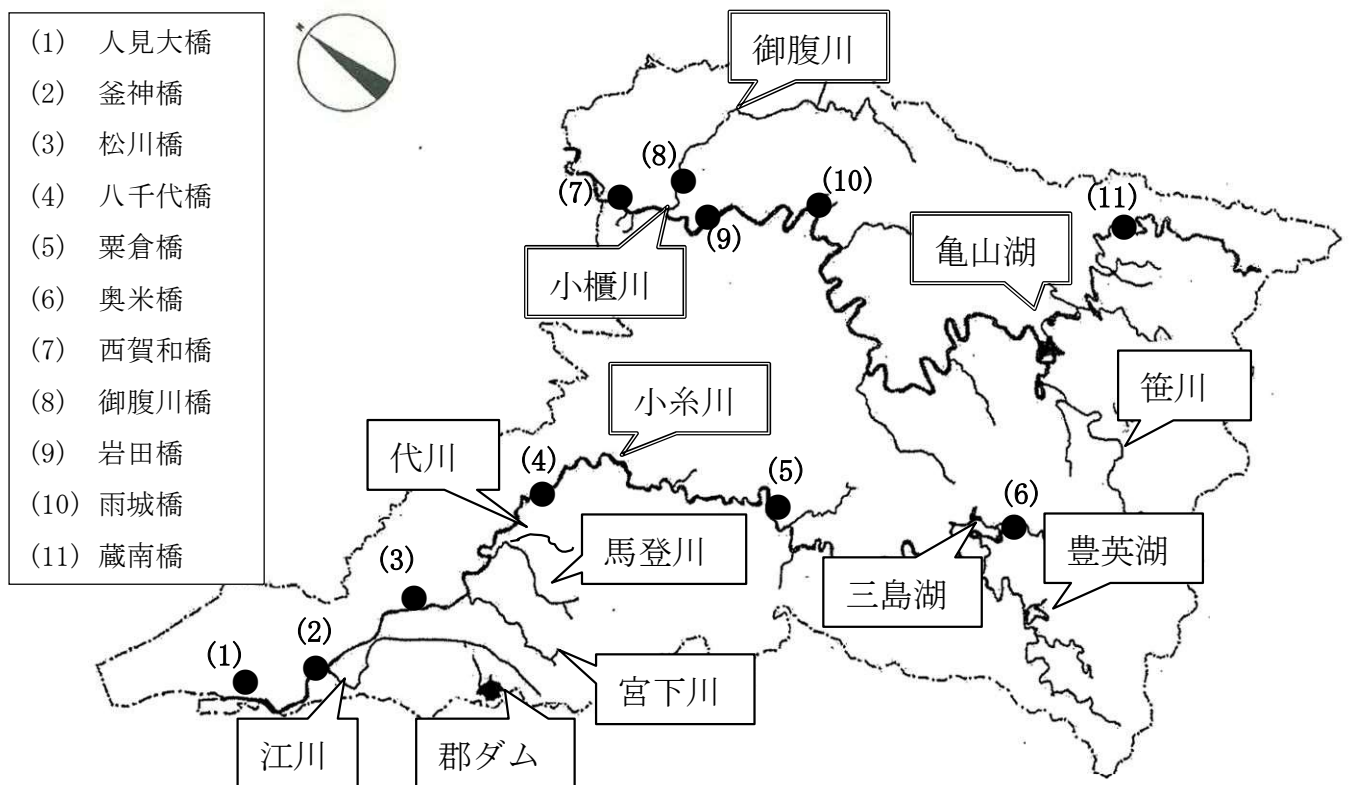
(1) 人見大橋
(2) 釜神橋
(3) 松川橋
(4) 八千代橋
(5) 粟倉橋
(6) 奥米橋
(7) 西賀和橋
(8) 御腹川橋
(9) 岩田橋
(10) 雨城橋
(11) 蔵南橋

御腹川
(8)
(7)
(10)
(9)
(11)
小櫃川
亀山湖
笹川
小糸川
代川
(4)
(5)
(6)
馬登川
豊英湖
(3)
三島湖
(2)
(1)
宮下川
江川
郡ダム